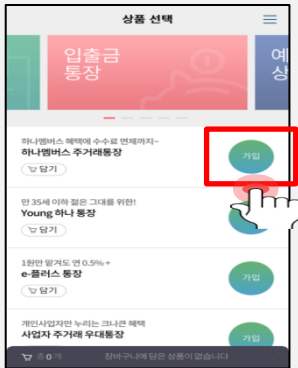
상품 선택

입출금 통장

예 상

하나멤버스 혜택에 수수료 면제까지~
하나멤버스 주거래통장
담기
가입

만 35세 이하 젊은 그대를 위한!
Young 하나 통장
담기

1원만 맡겨도 연 0.5% +
e-플러스 통장
담기
가입

개인사업자만 누리는 크나큰 혜택
사업자 주거래 우대통장
가입

0개 장바구니에 담은 상품이 없습니다